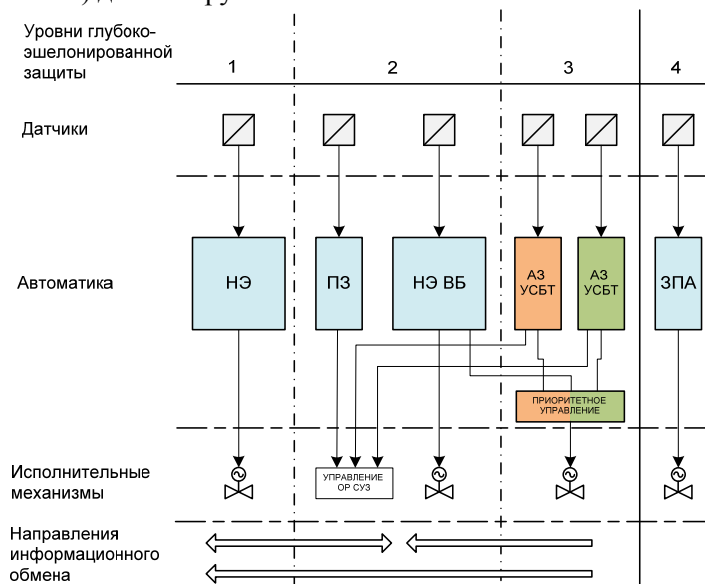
Уровни глубоко-эшелонированной защиты

1

2

3

4

Датчики

Автоматика

НЭ

ПЗ

НЭ ВБ

АЗ УСБТ

АЗ УСБТ

ЗПА

ПРИОРИТЕТНОЕ УПРАВЛЕНИЕ

Исполнительные механизмы

УПРАВЛЕНИЕ ОР СУЗ

Направления информационного обмена